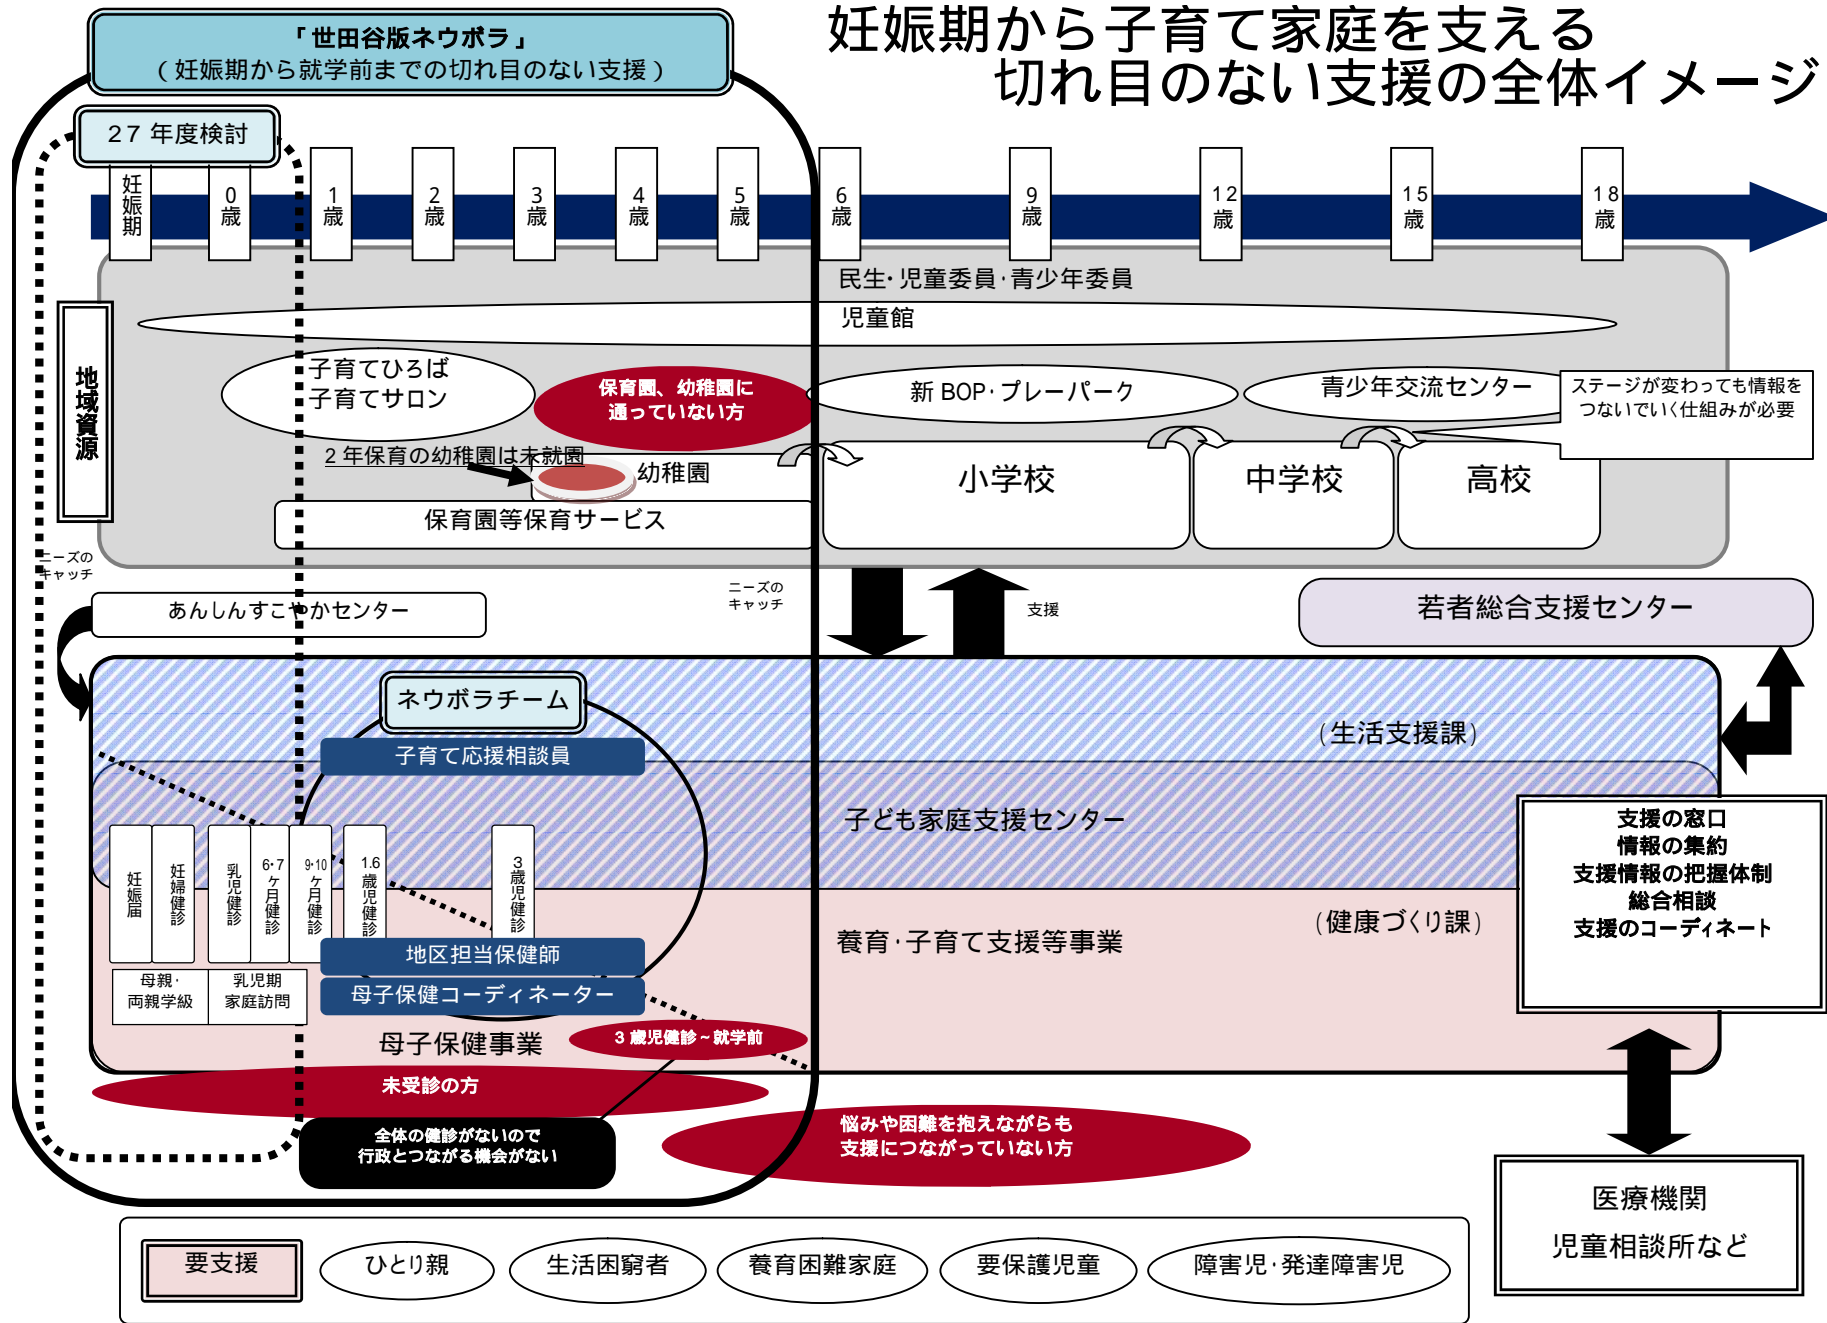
「世田谷版ネウボラ」
（妊娠期から就学前までの切れ目のない支援）

妊娠期から子育て家庭を支える
切れ目のない支援の全体イメージ

27年度検討

妊娠期　0歳　1歳　2歳　3歳　4歳　5歳　6歳　9歳　12歳　15歳　18歳

民生･児童委員･青少年委員

児童館

地域資源

子育てひろば
子育てサロン

保育園、幼稚園に
通っていない方

新 BOP･プレーパーク

青少年交流センター

ステージが変わっても情報を
つないでいく仕組みが必要

2年保育の幼稚園は未就園

幼稚園

小学校

中学校

高校

保育園等保育サービス

ニーズの
キャッチ

ニーズの
キャッチ

支援

あんしんすこやかセンター

若者総合支援センター

ネウボラチーム

子育て応援相談員

（生活支援課）

子ども家庭支援センター

妊娠届　妊婦健診　乳児健診　6･7ケ月健診　9･10ケ月健診　1.6歳児健診　3歳児健診

（健康づくり課）

養育･子育て支援等事業

地区担当保健師

母子保健コーディネーター

母親･両親学級　乳児期家庭訪問

母子保健事業

3歳児健診～就学前

未受診の方

全体の健診がないので
行政とつながる機会がない

悩みや困難を抱えながらも
支援につながっていない方

支援の窓口
情報の集約
支援情報の把握体制
総合相談
支援のコーディネート

医療機関
児童相談所など

要支援

ひとり親

生活困窮者

養育困難家庭

要保護児童

障害児･発達障害児